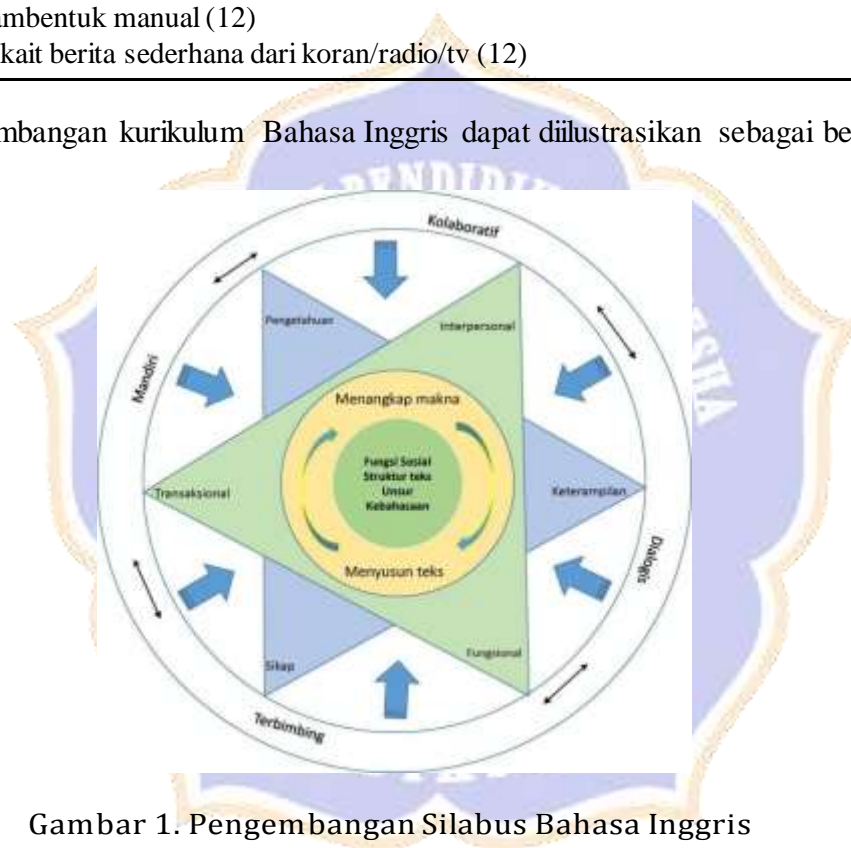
mbentuk manual (12)
kait berita sederhana dari koran/radio/tv (12)

mbangan kurikulum Bahasa Inggris dapat diilustrasikan sebagai be

Kolaboratif
Mandiri
Dialogis
Terbimbing
Pengetahuan
Interpersonal
Keterampilan
Transaksional
Sikap
Fungsional
Menangkap makna
Fungsi Sosial
Struktur teks
Unsur
Kebahasaan
Menyusun teks

Gambar 1. Pengembangan Silabus Bahasa Inggris